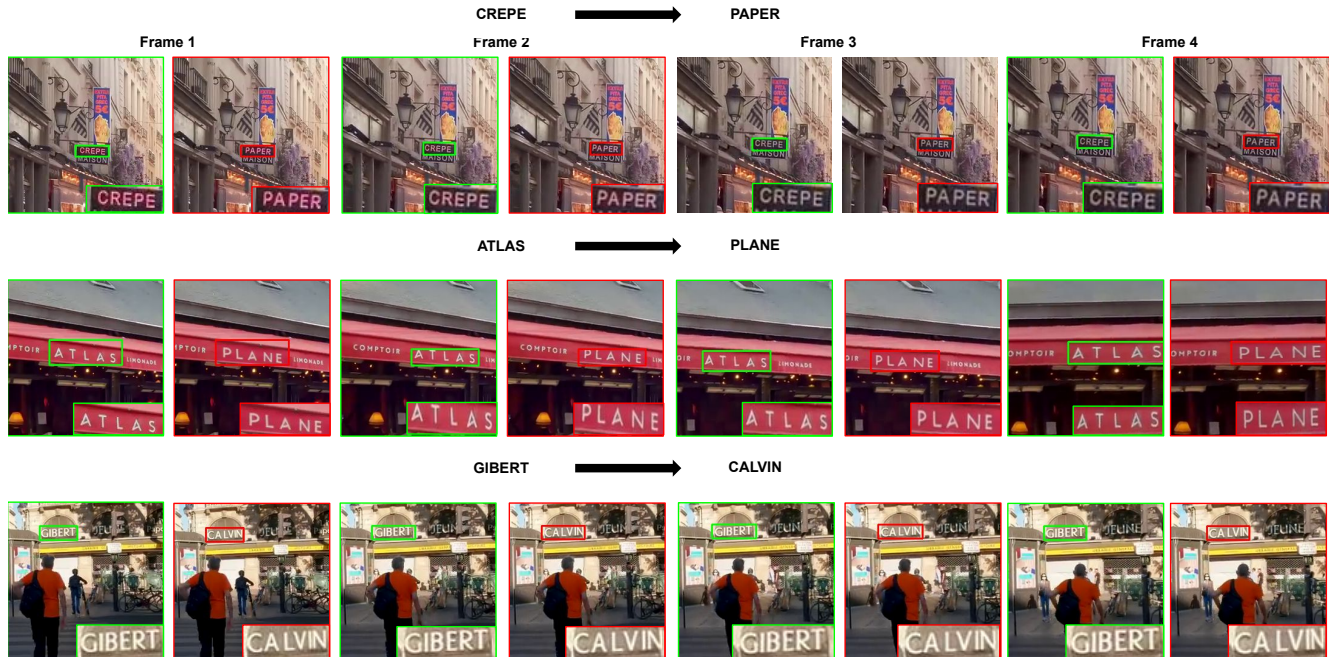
CREPE → PAPER

Frame 1

Frame 2

Frame 3

Frame 4

CREPE MAISON CREPE
PAPER MAISON PAPER
CREPE MAISON CREPE
PAPER MAISON PAPER
CREPE MAISON CREPE
PAPER MAISON PAPER
CREPE MAISON CREPE
PAPER MAISON PAPER

ATLAS → PLANE

COMPTOIR ATLAS LIMONADE ATLAS
COMPTOIR PLANE LIMONADE PLANE
COMPTOIR ATLAS LIMONADE ATLAS
COMPTOIR PLANE LIMONADE PLANE
ATLAS LIMONADE ATLAS
PLANE LIMONADE PLANE
COMPTOIR ATLAS ATLAS
COMPTOIR PLANE PLANE

GIBERT → CALVIN

GIBERT JEUNE GIBERT
CALVIN JEUNE CALVIN
GIBERT JEUNE GIBERT
CALVIN JEUNE CALVIN
GIBERT JEUNE GIBERT
CALVIN JEUNE CALVIN
GIBERT JEUNE GIBERT
CALVIN JEUNE CALVIN